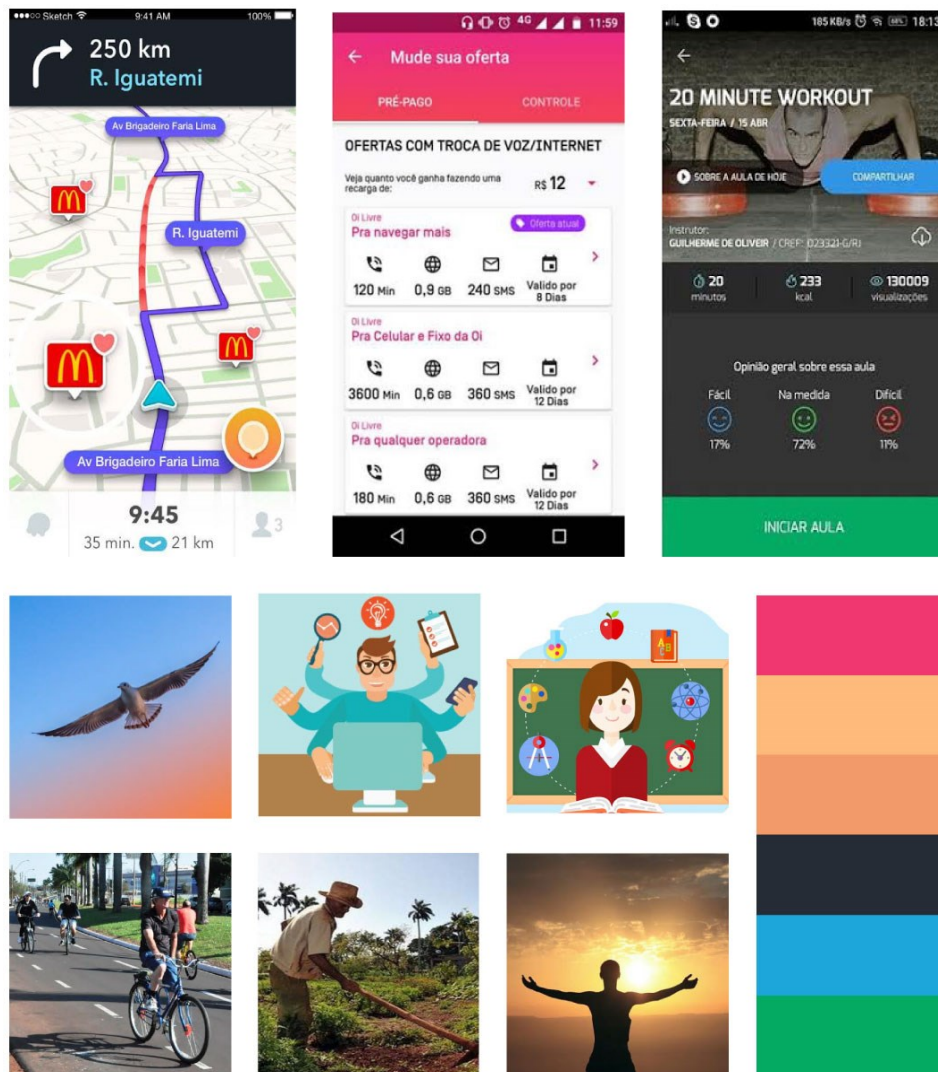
●●●○○ Sketch 9:41 AM 100%

250 km
R. Iguatemi

Av Brigadeiro Faria Lima

R. Iguatemi

Av Brigadeiro Faria Lima

9:45
35 min. 21 km

3

4G 11:59

← Mude sua oferta

PRÉ-PAGO CONTROLE

OFERTAS COM TROCA DE VOZ/INTERNET

Veja quanto você ganha fazendo uma recarga de: R$ 12

Oi Livre
Pra navegar mais
Oferta atual

120 Min 0,9 GB 240 SMS Valido por 8 Dias

Oi Livre
Pra Celular e Fixo da Oi

3600 Min 0,6 GB 360 SMS Valido por 12 Dias

Oi Livre
Pra qualquer operadora

180 Min 0,6 GB 360 SMS Valido por 12 Dias

185 KB/s 18:13

←

20 MINUTE WORKOUT
SEXTA-FEIRA / 15 ABR

SOBRE A AULA DE HOJE COMPARTILHAR

Instrutor:
GUILHERME DE OLIVEIR / CREF: 023321-G/RJ

20 minutos 233 kcal 130009 visualizações

Opinião geral sobre essa aula

Fácil 17%
Na medida 72%
Difícil 11%

INICIAR AULA